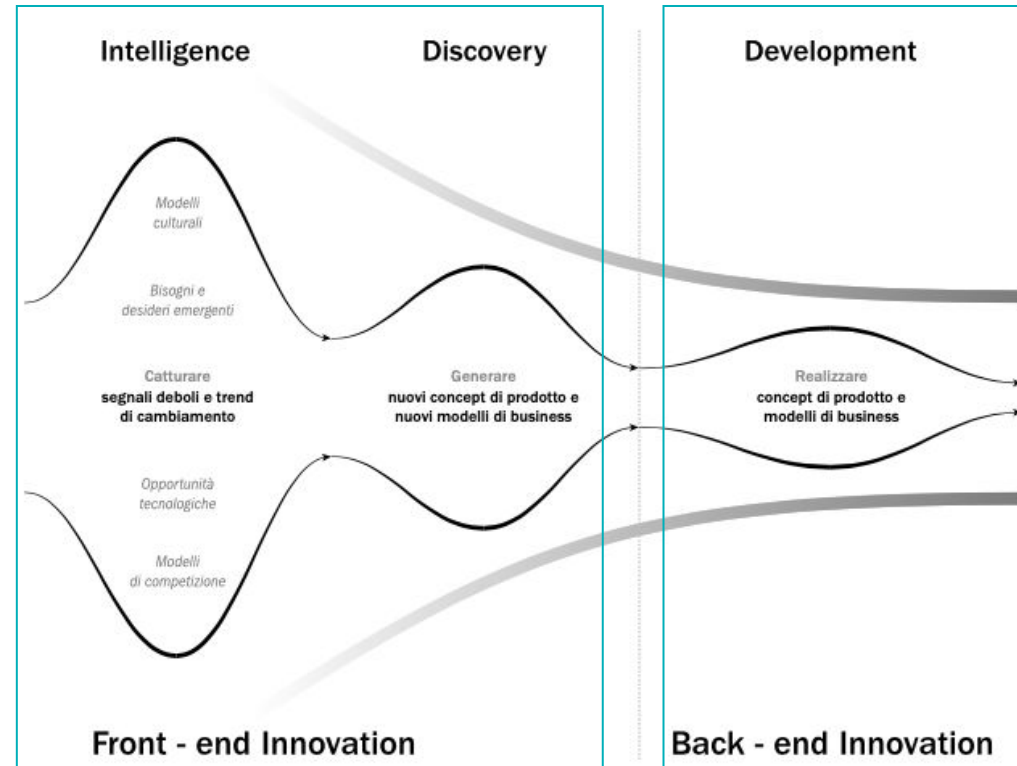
Intelligence

Discovery

Development

Modelli culturali

Bisogni e desideri emergenti

Catturare
segnali deboli e trend di cambiamento

Opportunità tecnologiche

Modelli di competizione

Generare
nuovi concept di prodotto e nuovi modelli di business

Realizzare
concept di prodotto e modelli di business

Front - end Innovation

Back - end Innovation